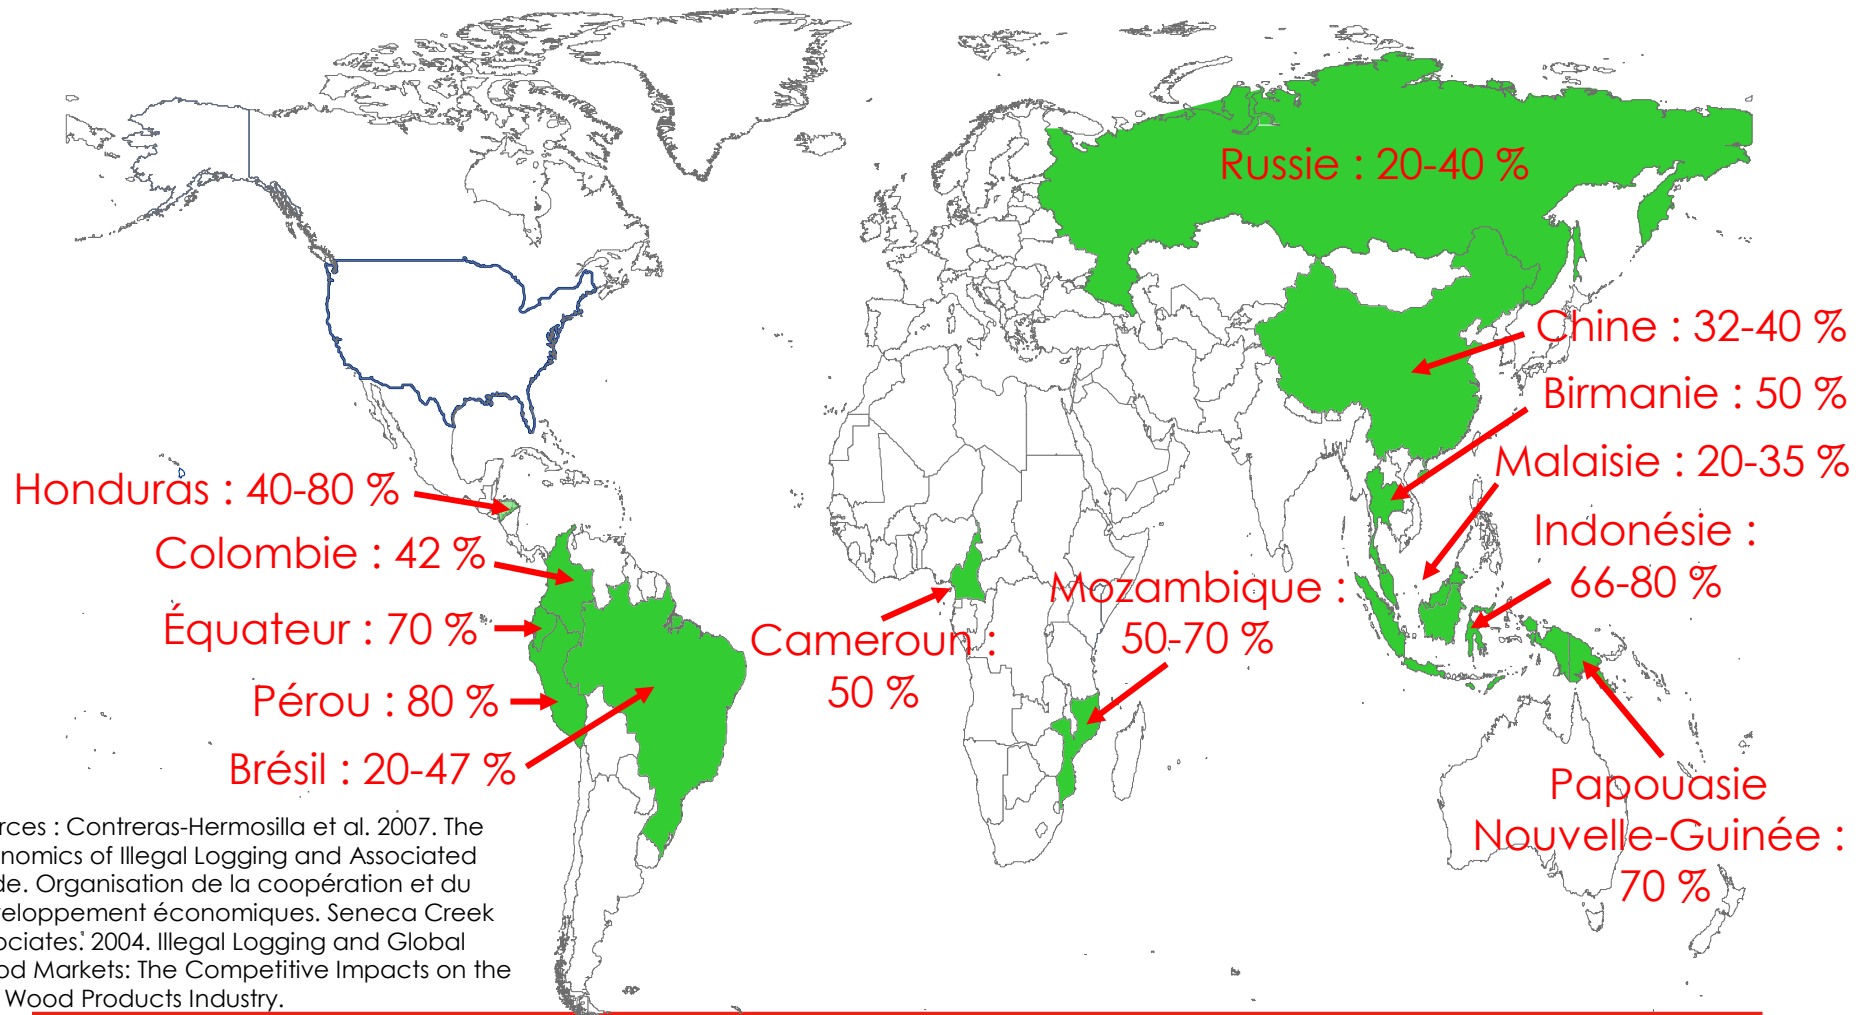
Russie : 20-40 %

Chine : 32-40 %

Birmanie : 50 %

Malaisie : 20-35 %

Indonésie : 66-80 %

Honduras : 40-80 %

Colombie : 42 %

Équateur : 70 %

Pérou : 80 %

Brésil : 20-47 %

Cameroun : 50 %

Mozambique : 50-70 %

Papouasie Nouvelle-Guinée : 70 %

rces : Contreras-Hermosilla et al. 2007. The nomics of Illegal Logging and Associated de. Organisation de la coopération et du eloppement économiques. Seneca Creek ociates. 2004. Illegal Logging and Global od Markets: The Competitive Impacts on the Wood Products Industry.